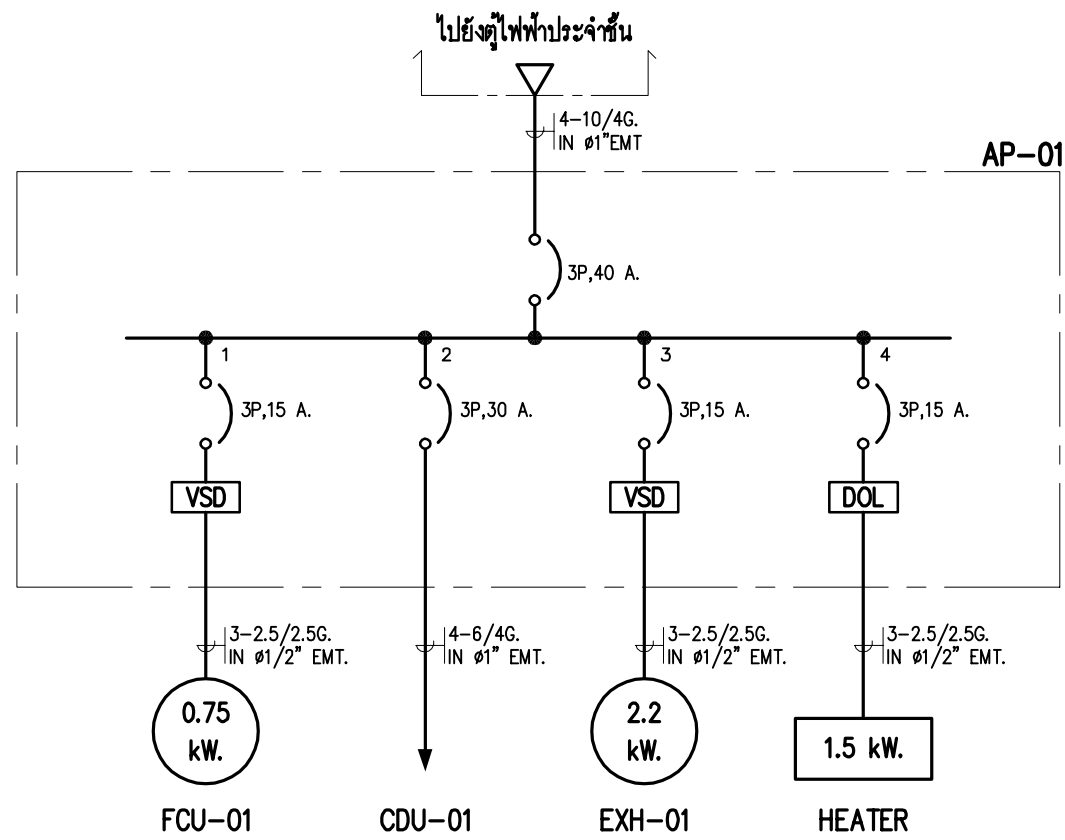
ไปยังตู้ไฟฟ้าประจำชั้น

4–10/4G.
IN ø1"EMT

AP–01

3P,40 A.

1
3P,15 A.
VSD
3–2.5/2.5G.
IN ø1/2" EMT.
0.75 kW.
FCU–01

2
3P,30 A.
4–6/4G.
IN ø1" EMT.
CDU–01

3
3P,15 A.
VSD
3–2.5/2.5G.
IN ø1/2" EMT.
2.2 kW.
EXH–01

4
3P,15 A.
DOL
3–2.5/2.5G.
IN ø1/2" EMT.
1.5 kW.
HEATER